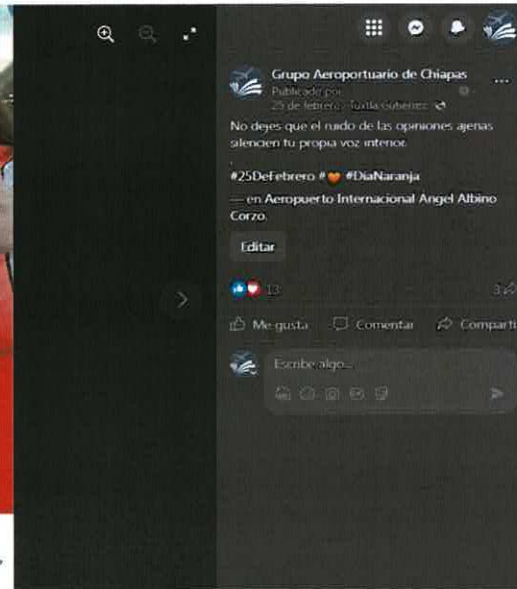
Grupo Aeroportuario de Chiapas
Publicado por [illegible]
25 de febrero · Tuxtla Gutiérrez

No dejes que el ruido de las opiniones ajenas silencien tu propia voz interior.

#25DeFebrero # #DiaNaranja

— en Aeropuerto Internacional Angel Albino Corzo.

Editar

12

3

Me gusta Comentar Compartir

Escribe algo...